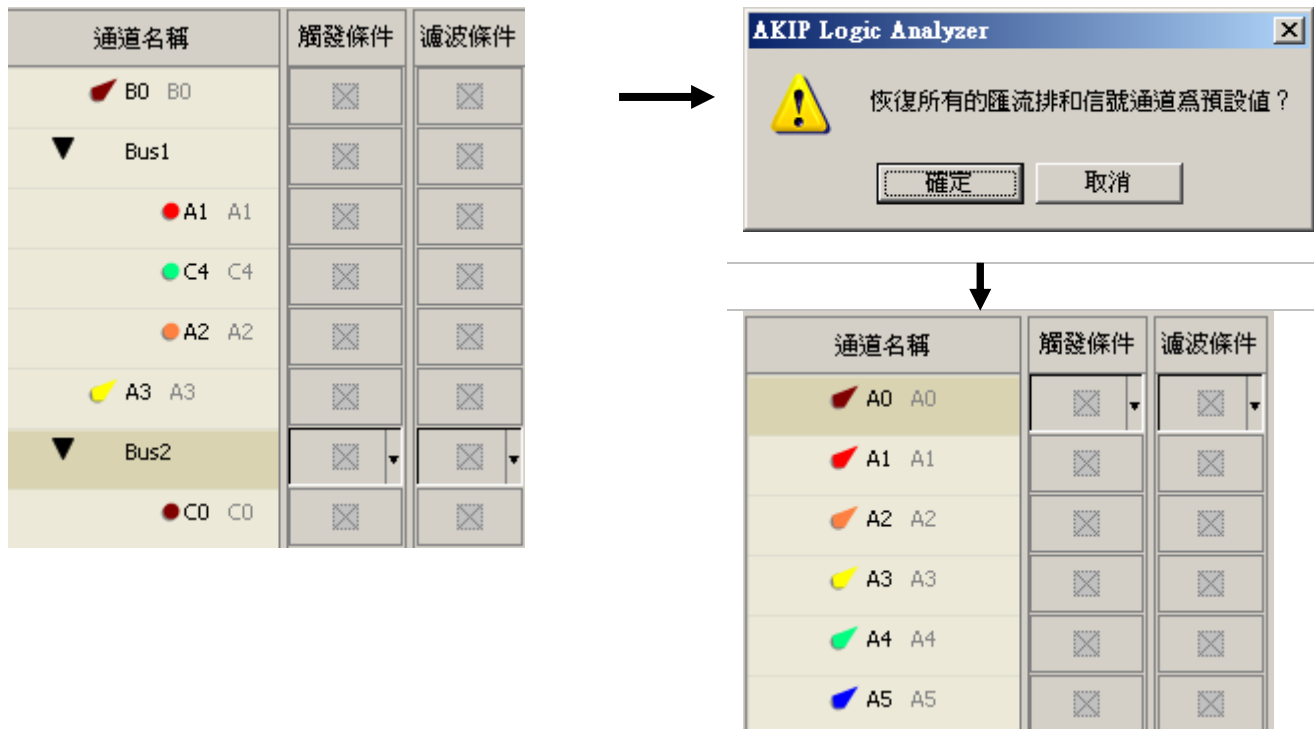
| 通道名稱 | 觸發條件 | 濾波條件 |
|---|---|---|
| B0 B0 | | |
| Bus1 | | |
| A1 A1 | | |
| C4 C4 | | |
| A2 A2 | | |
| A3 A3 | | |
| Bus2 | | |
| C0 C0 | | |

AKIP Logic Analyzer

恢復所有的匯流排和信號通道爲預設值？

確定 取消

| 通道名稱 | 觸發條件 | 濾波條件 |
|---|---|---|
| A0 A0 | | |
| A1 A1 | | |
| A2 A2 | | |
| A3 A3 | | |
| A4 A4 | | |
| A5 A5 | | |